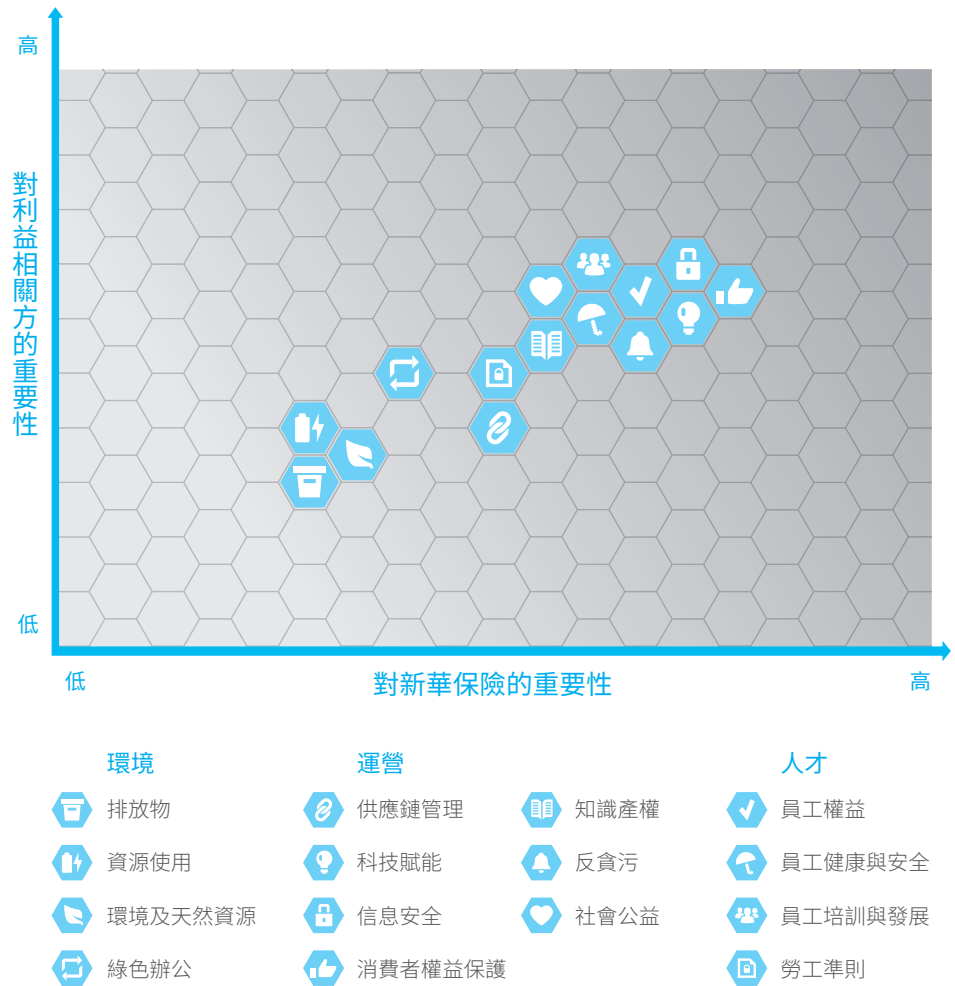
高

對利益相關方的重要性

低

低

對新華保險的重要性

高

環境

排放物

資源使用

環境及天然資源

綠色辦公

運營

供應鏈管理

科技賦能

信息安全

消費者權益保護

知識產權

反貪污

社會公益

人才

員工權益

員工健康與安全

員工培訓與發展

勞工準則